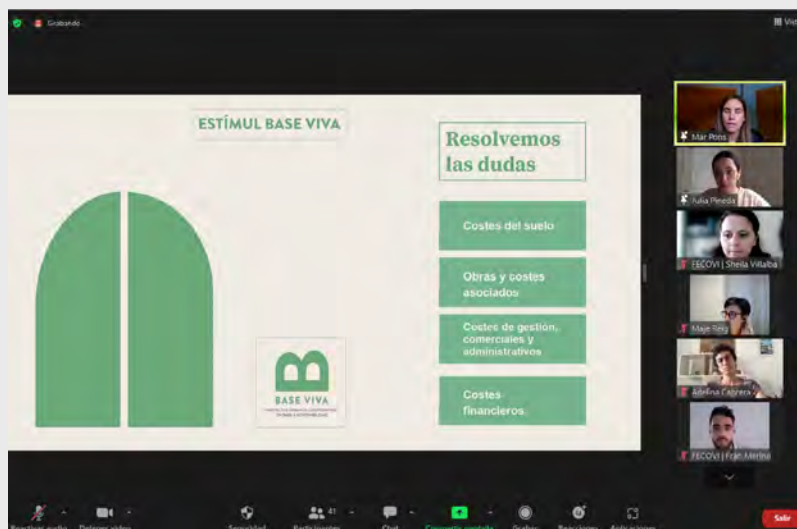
Grabando...

Vis

ESTÍMUL BASE VIVA

Resolvemos las dudas

Costes del suelo

Obras y costes asociados

Costes de gestión, comerciales y administrativos

Costes financieros

BASE VIVA

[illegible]

Mar Pons

Julia Pineda

FECOVI | Sheila Villalba

Maje Reig

Adelina Cabrera

FECOVI | Fran Merino

Reactivar audio

Detener vídeo

Seguridad

Participantes 41

Chat

Compartir pantalla

Grabar

Reacciones

Aplicaciones

Salir